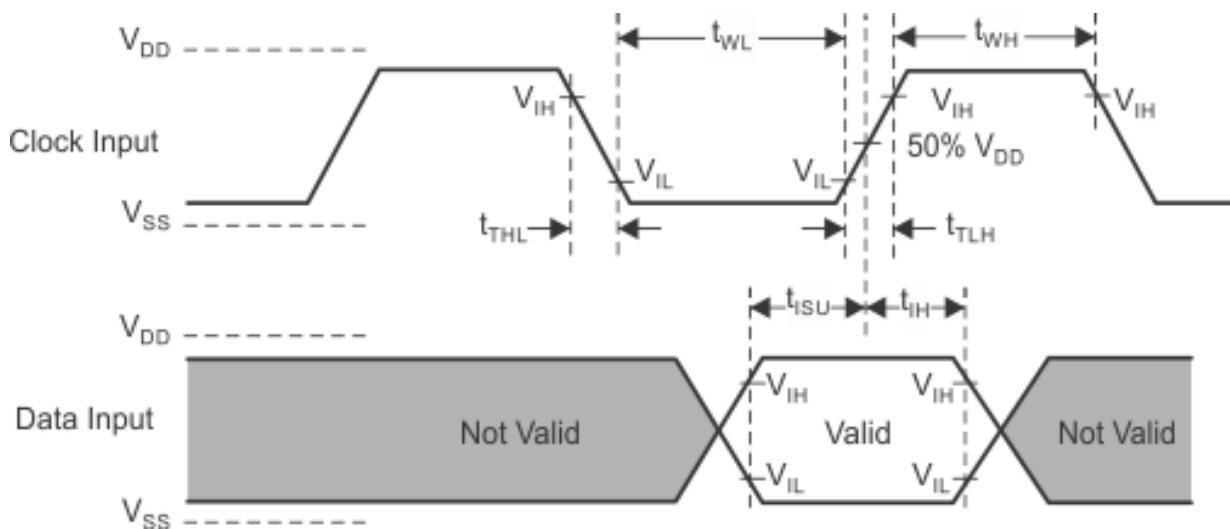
$V_{DD}$
$t_{WL}$
$t_{WH}$
$V_{IH}$
$V_{IH}$
$V_{IH}$
Clock Input
$50\%\ V_{DD}$
$V_{IL}$
$V_{IL}$
$V_{SS}$
$t_{THL}$
$t_{TLH}$
$t_{ISU}$
$t_{IH}$
$V_{DD}$
$V_{IH}$
$V_{IH}$
Data Input
Not Valid
Valid
Not Valid
$V_{IL}$
$V_{IL}$
$V_{SS}$